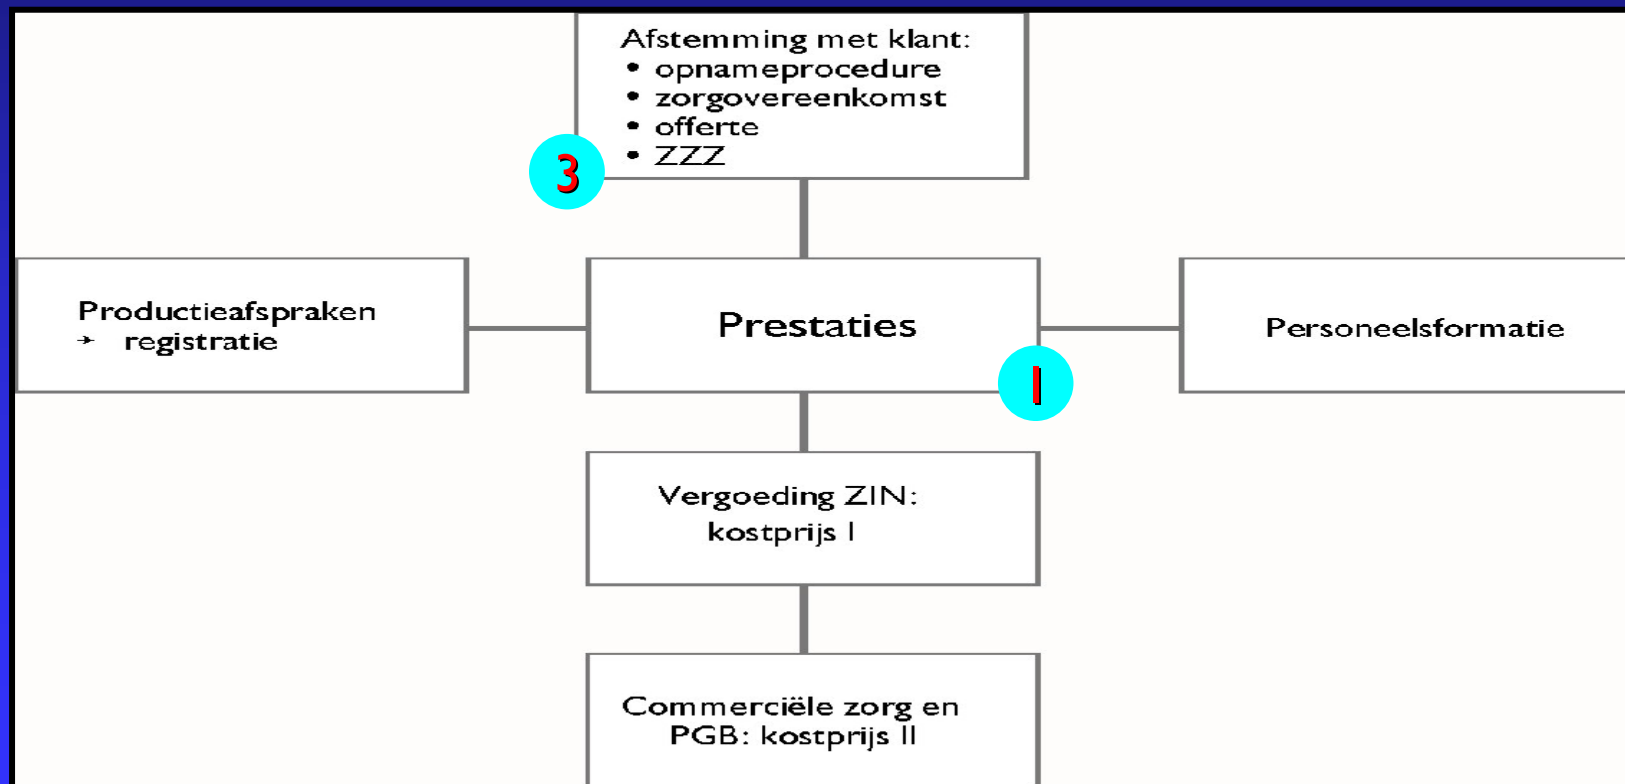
Afstemming met klant:
• opnameprocedure
• zorgovereenkomst
• offerte
• ZZZ

3

Productieafspraken
→ registratie

Prestaties

1

Personeelsformatie

Vergoeding ZIN:
kostprijs I

Commerciële zorg en
PGB: kostprijs II